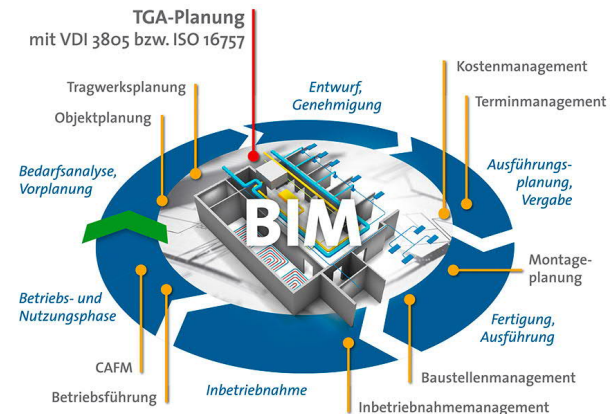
TGA-Planung
mit VDI 3805 bzw. ISO 16757

Tragwerksplanung

Objektplanung

Entwurf, Genehmigung

Kostenmanagement

Terminmanagement

Bedarfsanalyse, Vorplanung

Ausführungsplanung, Vergabe

BIM

Montageplanung

Betriebs- und Nutzungsphase

Fertigung, Ausführung

CAFM

Baustellenmanagement

Betriebsführung

Inbetriebnahme

Inbetriebnahmemanagement